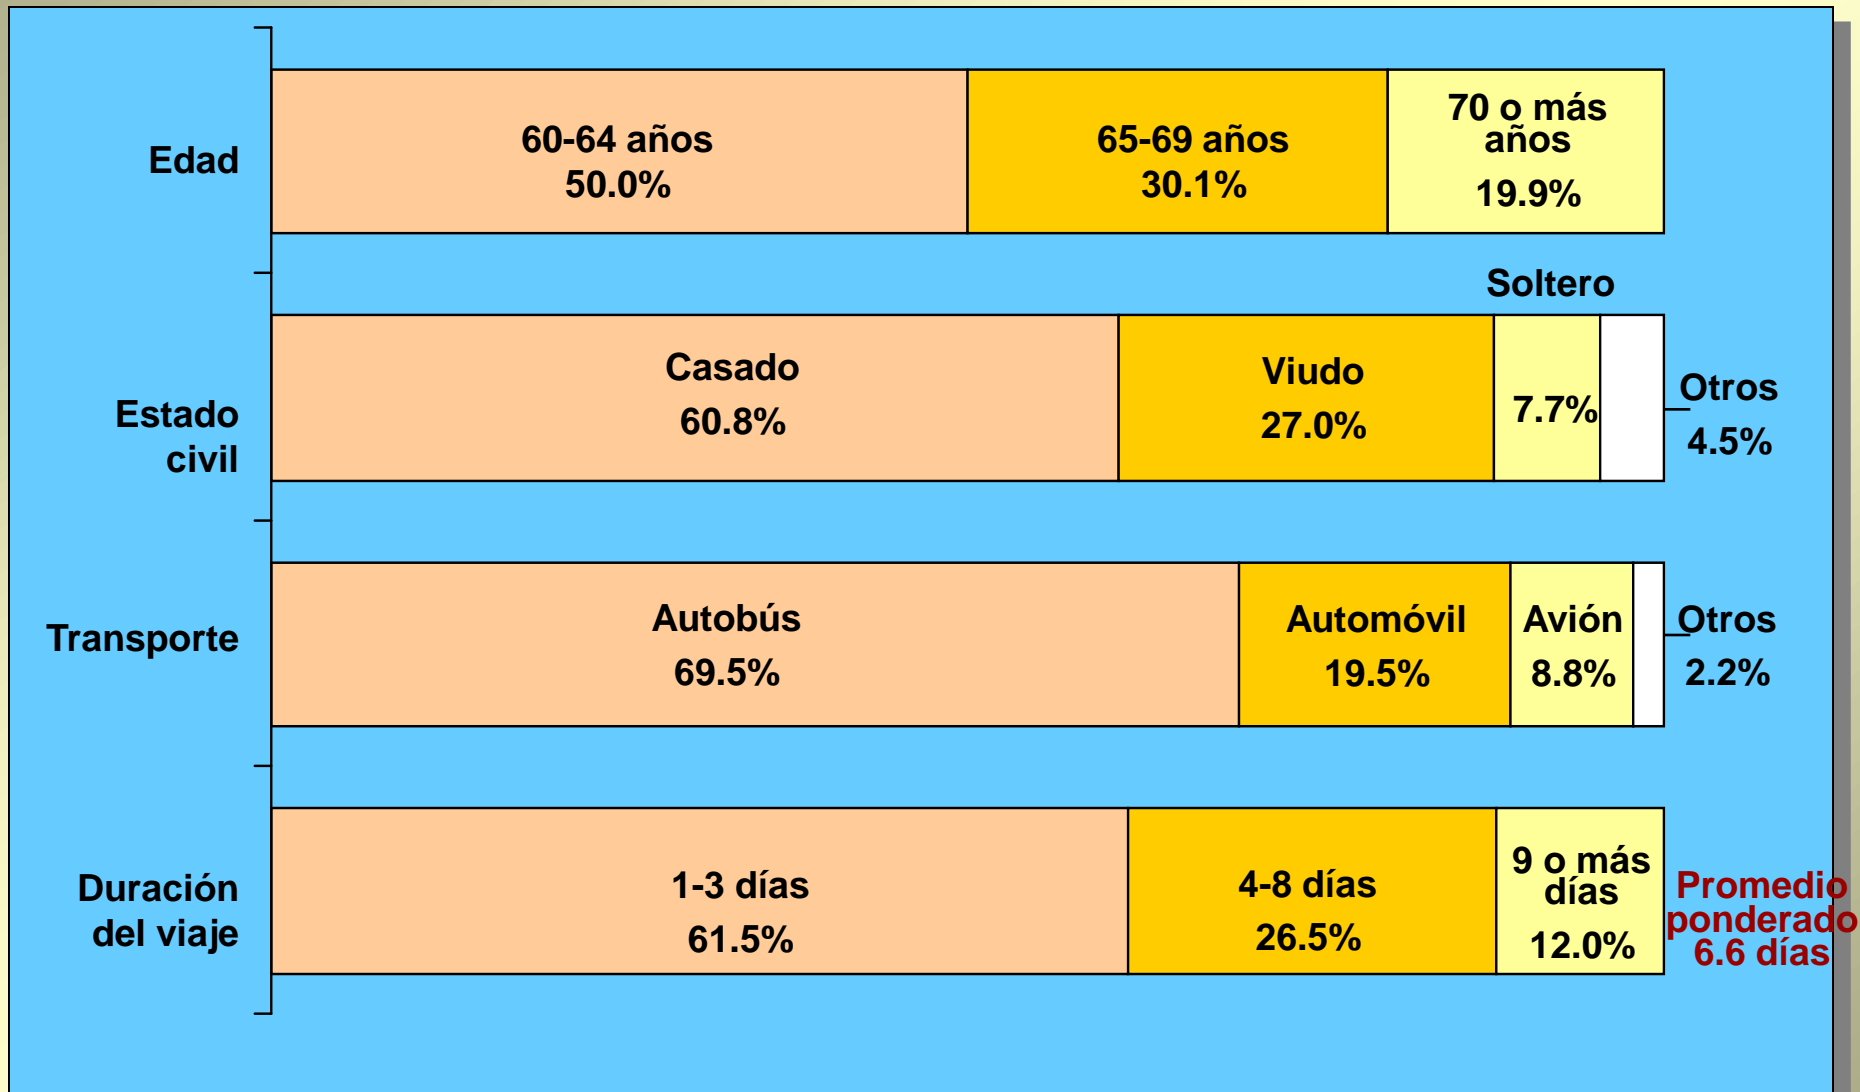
Edad

60-64 años
50.0%

65-69 años
30.1%

70 o más años
19.9%

Soltero

Estado civil

Casado
60.8%

Viudo
27.0%

7.7%

Otros
4.5%

Transporte

Autobús
69.5%

Automóvil
19.5%

Avión
8.8%

Otros
2.2%

Duración del viaje

1-3 días
61.5%

4-8 días
26.5%

9 o más días
12.0%

Promedio ponderado
6.6 días